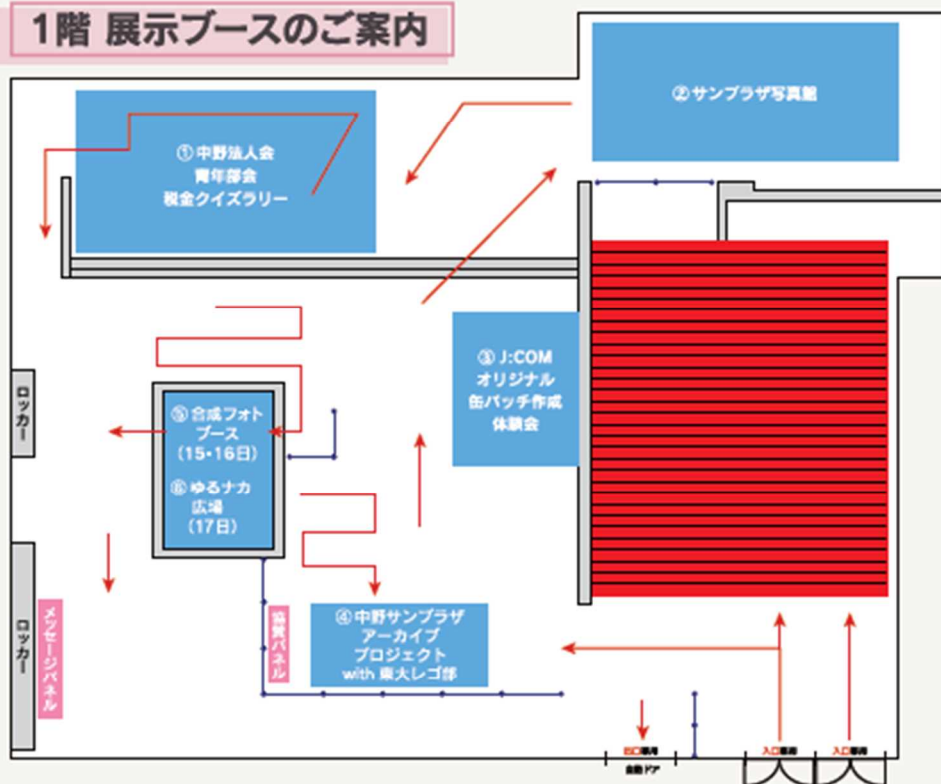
1階 展示ブースのご案内

② サンプラザ写真館

① 中野法人会
青年部会
税金クイズラリー

③ J:COM
オリジナル
缶バッチ作成
体験会

⑤ 合成フォト
ブース
(15・16日)
⑥ ゆるナカ
広場
(17日)

④ 中野サンプラザ
アーカイブ
プロジェクト
with 東大レゴ部

ロッカー

ロッカー

メッセージパネル

協賛パネル

出口専用

自動ドア

入口専用

入口専用